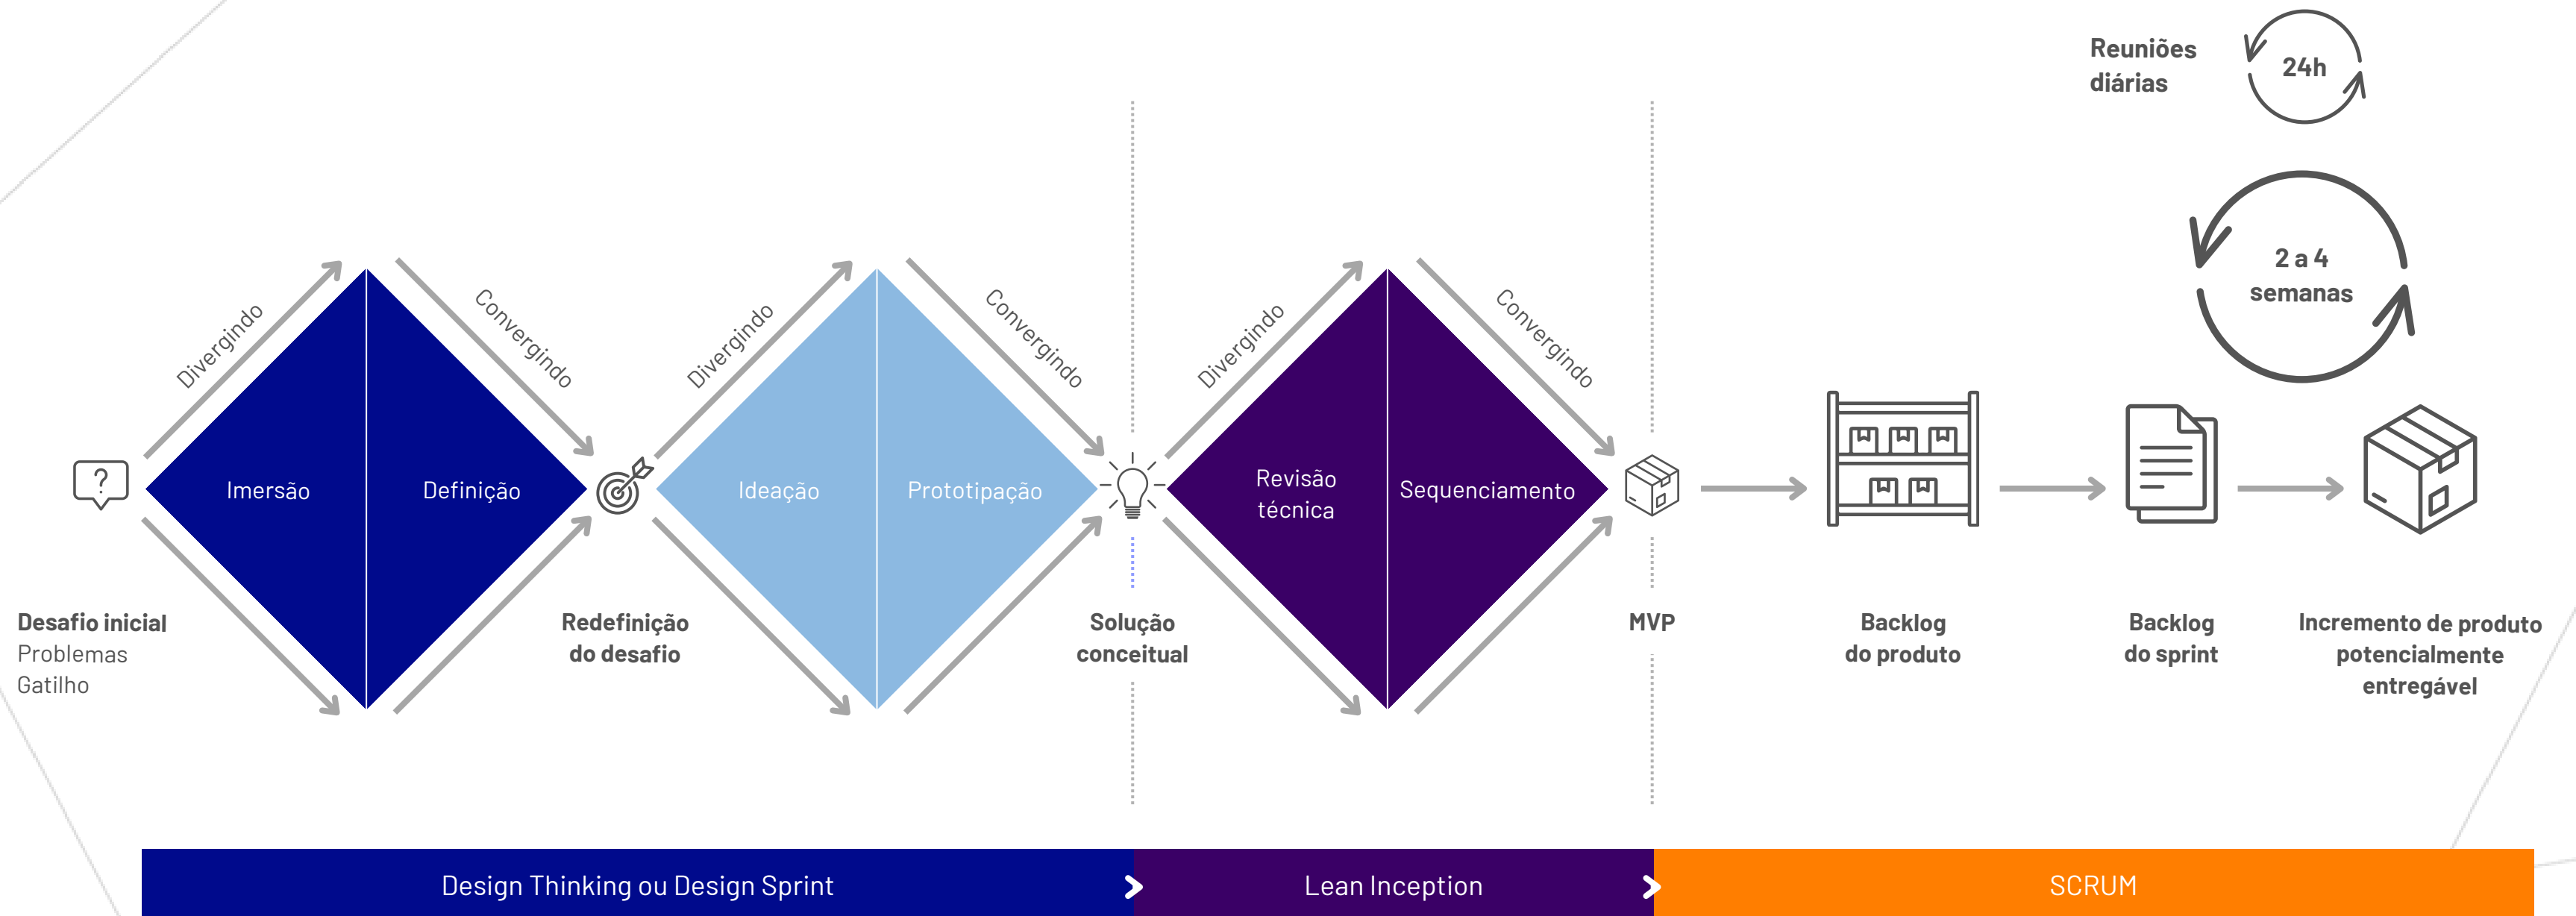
Reuniões diárias

24h

2 a 4 semanas

Divergindo

Convergindo

Divergindo

Convergindo

Divergindo

Convergindo

?

Imersão

Definição

Ideação

Prototipação

Revisão técnica

Sequenciamento

Desafio inicial
Problemas
Gatilho

Redefinição do desafio

Solução conceitual

MVP

Backlog do produto

Backlog do sprint

Incremento de produto potencialmente entregável

Design Thinking ou Design Sprint

Lean Inception

SCRUM